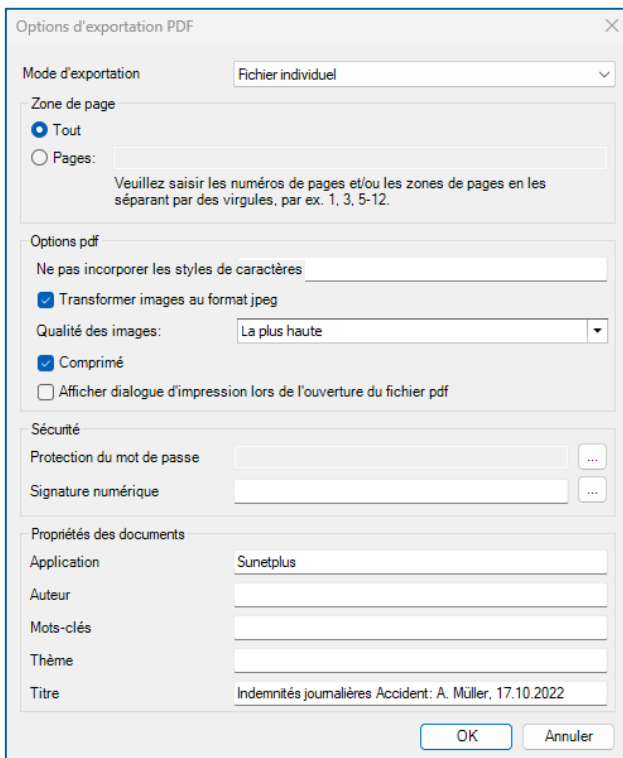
Options d'exportation PDF

Mode d'exportation
Fichier individuel

Zone de page
Tout
Pages:
Veuillez saisir les numéros de pages et/ou les zones de pages en les séparant par des virgules, par ex. 1, 3, 5-12.

Options pdf
Ne pas incorporer les styles de caractères
Transformer images au format jpeg
Qualité des images:
La plus haute
Comprimé
Afficher dialogue d'impression lors de l'ouverture du fichier pdf

Sécurité
Protection du mot de passe
...
Signature numérique
...

Propriétés des documents
Application
Sunetplus
Auteur
Mots-clés
Thème
Titre
Indemnités journalières Accident: A. Müller, 17.10.2022

OK
Annuler